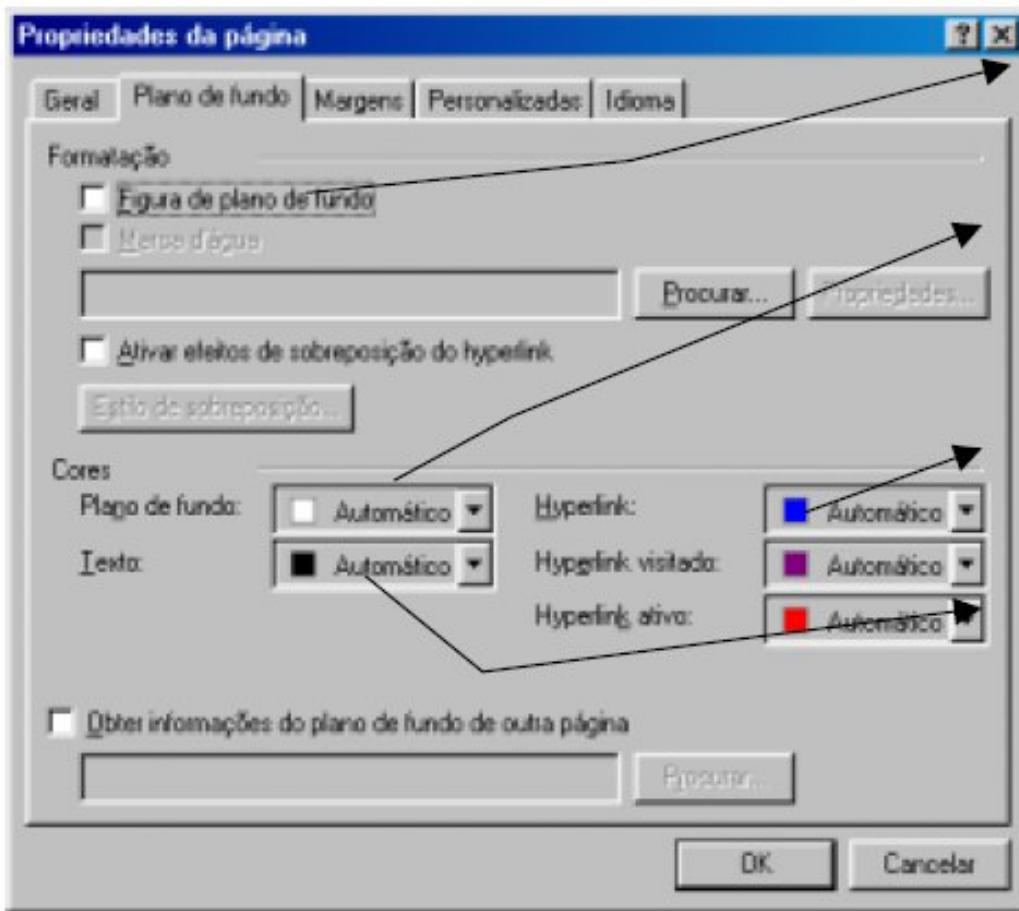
Propriedades da página

?

Geral | Plano de fundo | Margens | Personalizadas | Idioma

Formatação

Figura de plano de fundo

Marca d'água

Procurar...

Propriedades...

Ativar efeitos de sobreposição do hyperlink

Estilo de sobreposição...

Cores

Plano de fundo: Automático

Texto: Automático

Hyperlink: Automático

Hyperlink visitado: Automático

Hyperlink ativo: Automático

Obter informações do plano de fundo de outra página

Procurar...

OK

Cancelar